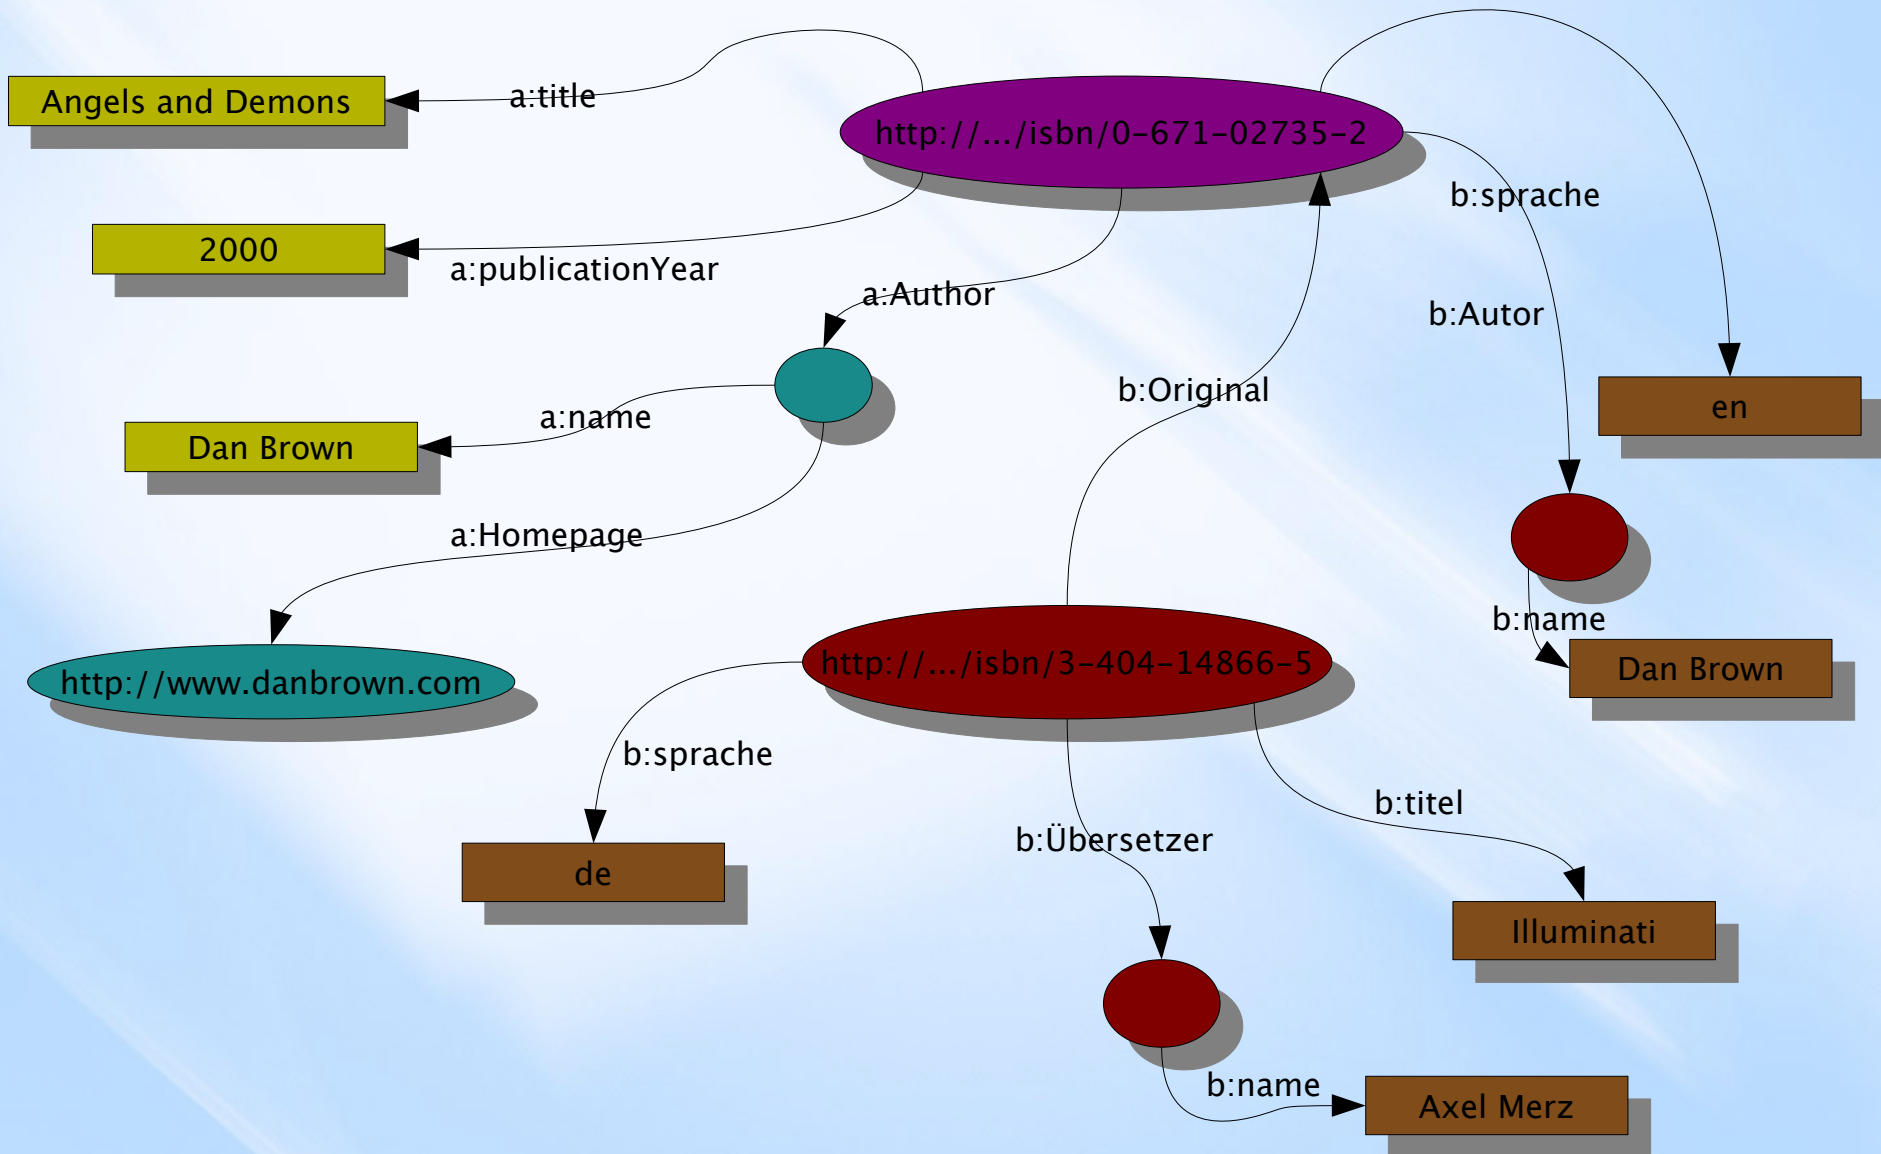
Angels and Demons

a:title

http://.../isbn/0-671-02735-2

b:sprache

2000

a:publicationYear

a:Author

b:Autor

en

b:Original

a:name

Dan Brown

a:Homepage

b:name

Dan Brown

http://www.danbrown.com

http://.../isbn/3-404-14866-5

b:sprache

b:titel

b:Übersetzer

de

Illuminati

b:name

Axel Merz